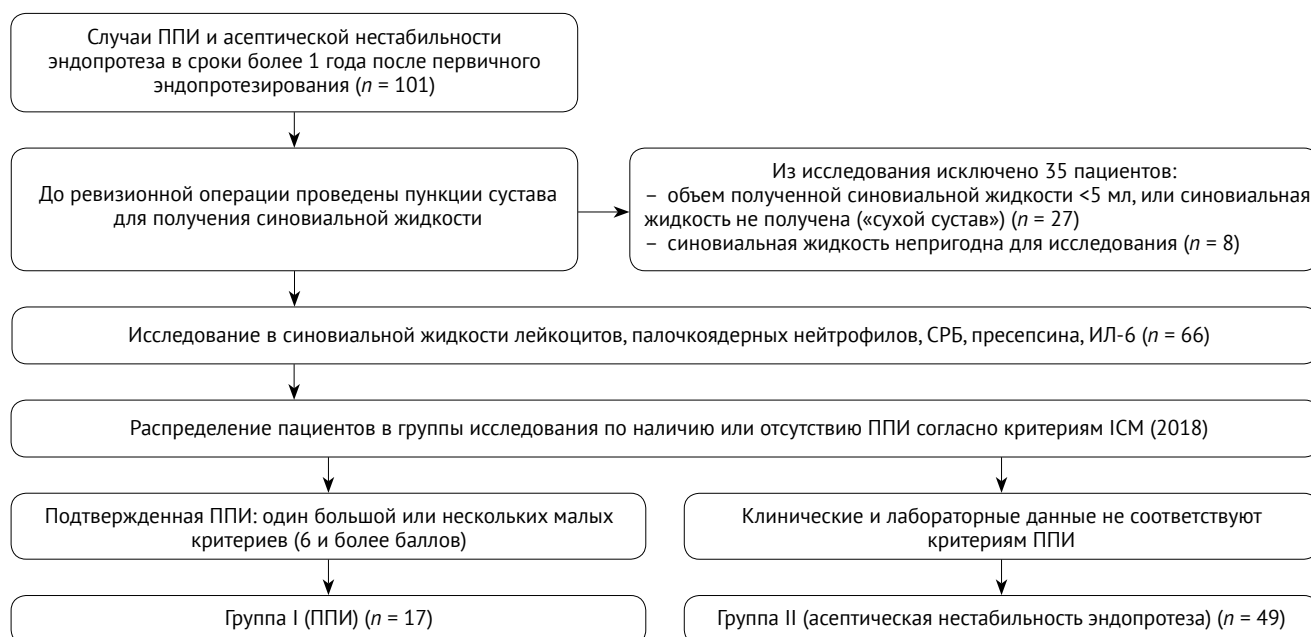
Случаи ППИ и асептической нестабильности эндопротеза в сроки более 1 года после первичного эндопротезирования ($n$ = 101)

До ревизионной операции проведены пункции сустава для получения синовиальной жидкости

Из исследования исключено 35 пациентов:
– объем полученной синовиальной жидкости <5 мл, или синовиальная жидкость не получена («сухой сустав») ($n$ = 27)
– синовиальная жидкость непригодна для исследования ($n$ = 8)

Исследование в синовиальной жидкости лейкоцитов, палочкоядерных нейтрофилов, СРБ, пресепсина, ИЛ-6 ($n$ = 66)

Распределение пациентов в группы исследования по наличию или отсутствию ППИ согласно критериям ICM (2018)

Подтвержденная ППИ: один большой или нескольких малых критериев (6 и более баллов)

Клинические и лабораторные данные не соответствуют критериям ППИ

Группа I (ППИ) ($n$ = 17)

Группа II (асептическая нестабильность эндопротеза) ($n$ = 49)